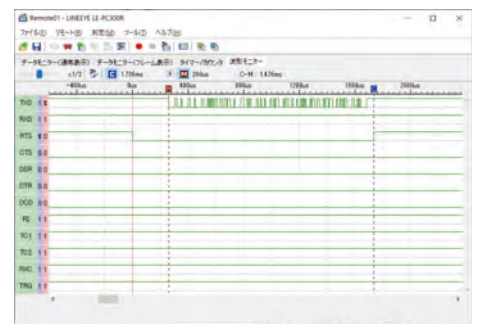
Remote01 - LINEEYE LE-PC300R

ファイル(F) リモート(R) 測定(M) ツール(T) ヘルプ(H)

データモニター(通常表示) データモニター(フレーム表示) タイマー/カウンタ 波形モニター

x1/2 1.776ms 20us C-M : 1.476ms

-400us 0us 400us 800us 1200us 1600us 2000us

TXD 1 1
RXD 1 1
RTS 0 0
CTS 0 0
DSR 0 0
DTR 0 0
DCD 0 0
FE 1 1
TC1 1 1
TC2 1 1
RXC 1 1
TRG 1 1